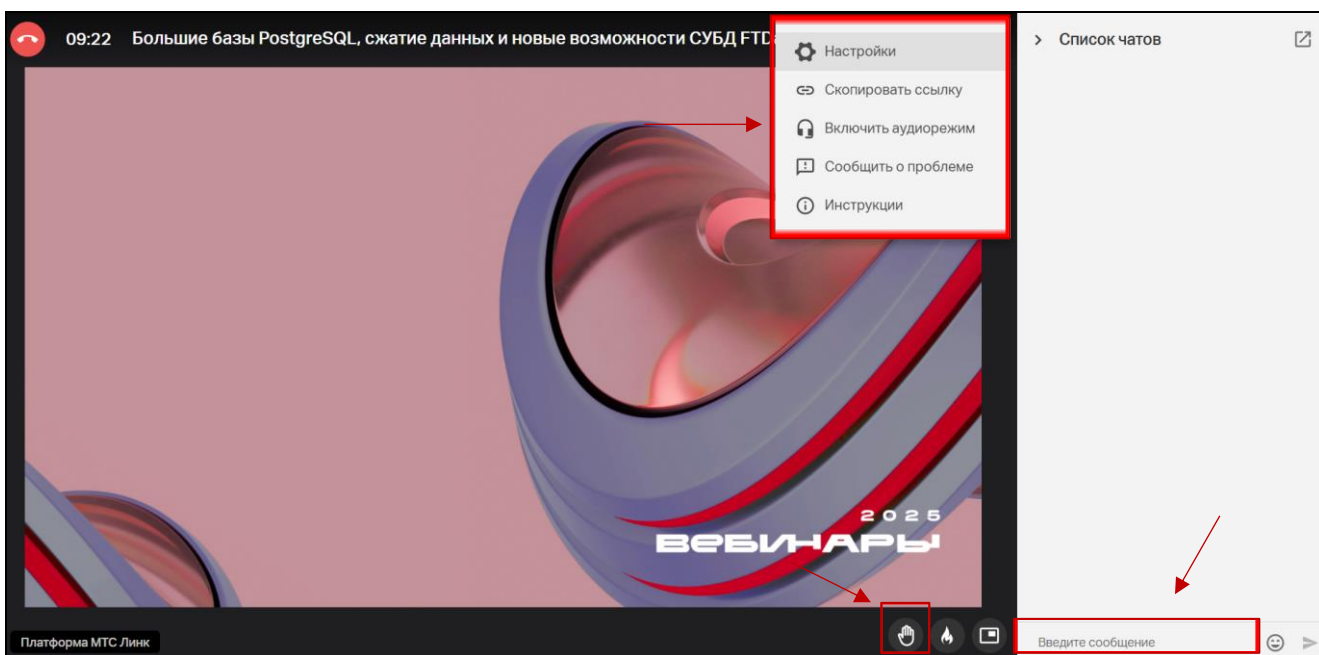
09:22 Большие базы PostgreSQL, сжатие данных и новые возможности СУБД FTD

Настройки
Скопировать ссылку
Включить аудиорежим
Сообщить о проблеме
Инструкции

Список чатов

2025
ВЕБИНАРЫ

Платформа МТС Линк

Введите сообщение